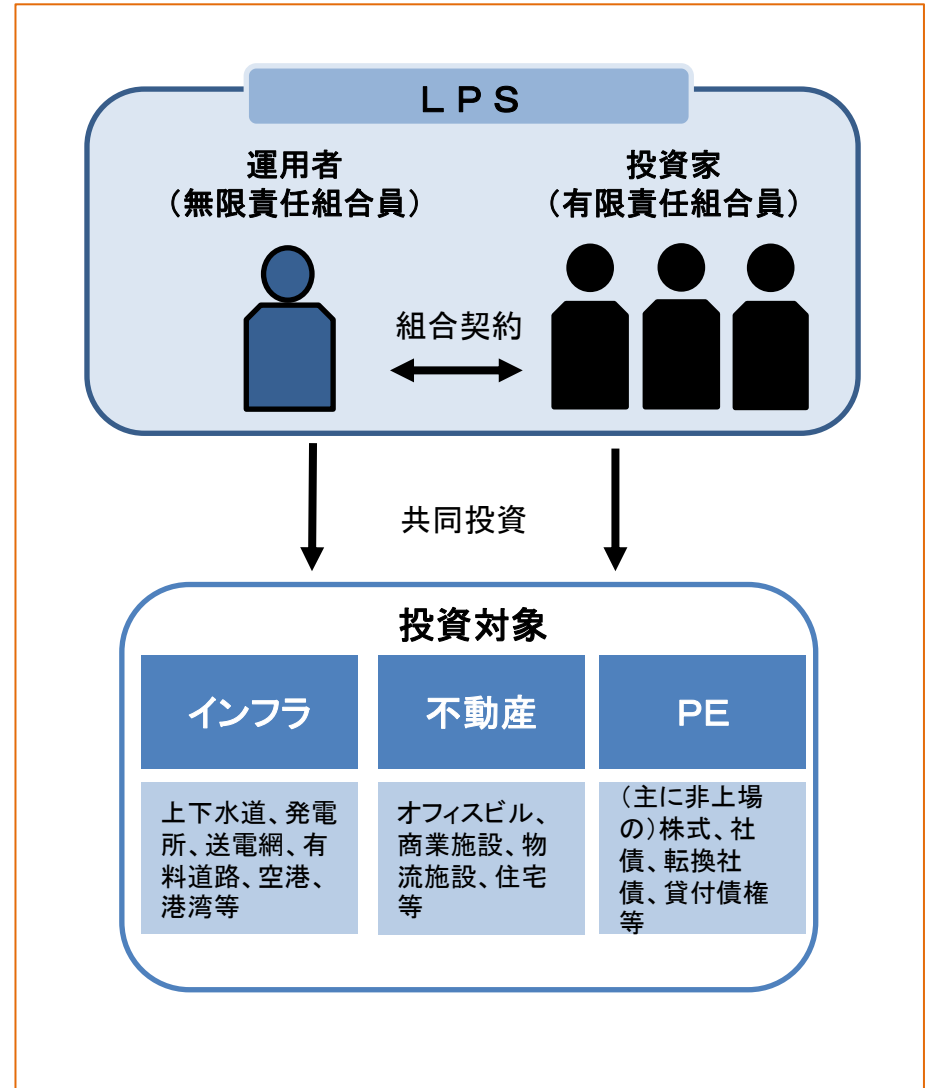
ＬＰＳ

運用者
（無限責任組合員）

投資家
（有限責任組合員）

組合契約

共同投資

投資対象

| インフラ | 不動産 | PE |
|---|---|---|
| 上下水道、発電所、送電網、有料道路、空港、港湾等 | オフィスビル、商業施設、物流施設、住宅等 | （主に非上場の）株式、社債、転換社債、貸付債権等 |